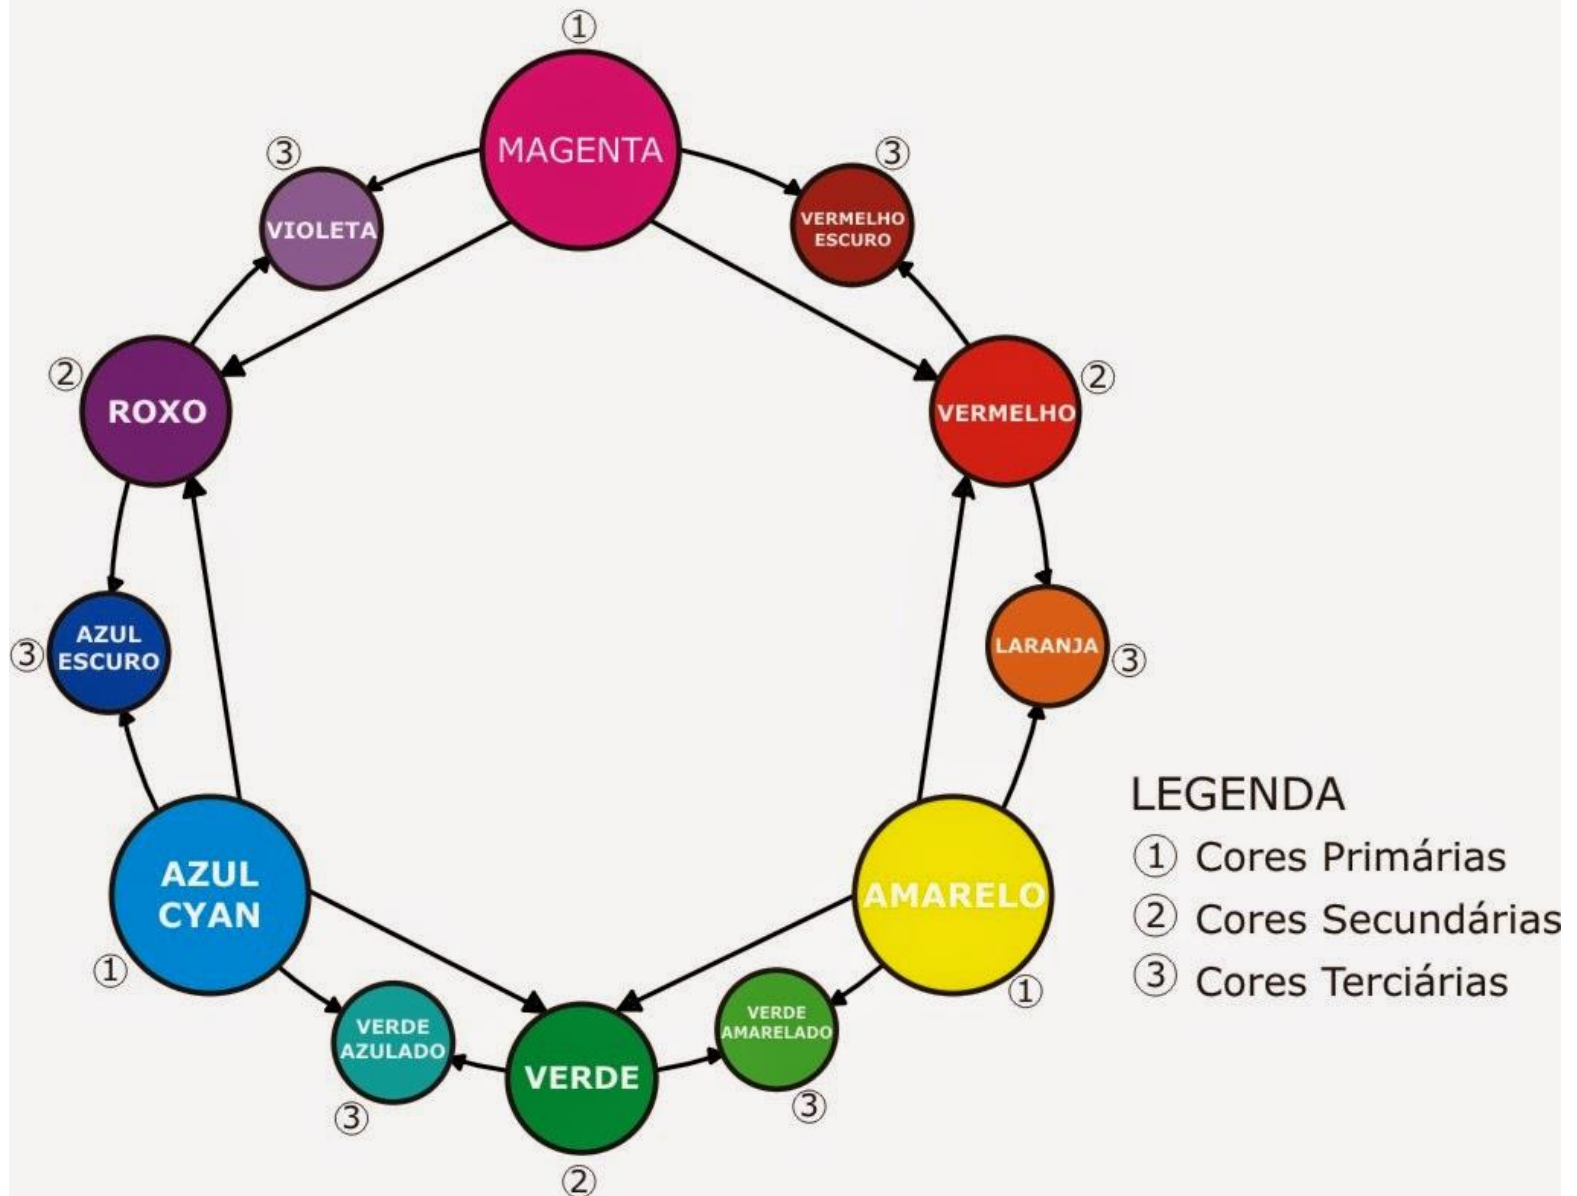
①
MAGENTA

③
VIOLETA

③
VERMELHO ESCURO

②
ROXO

②
VERMELHO

③
AZUL ESCURO

③
LARANJA

①
AZUL CYAN

①
AMARELO

③
VERDE AZULADO

②
VERDE

③
VERDE AMARELADO

LEGENDA
① Cores Primárias
② Cores Secundárias
③ Cores Terciárias